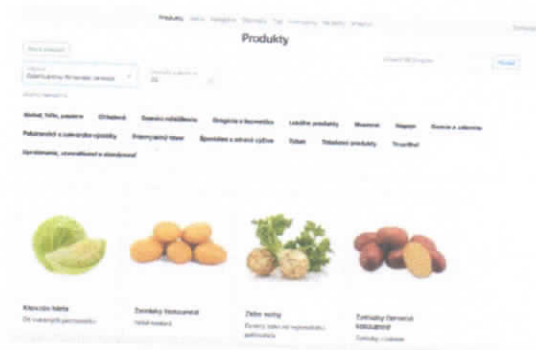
Produkty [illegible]

Produkty

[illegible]

Zemiaky Nitrianske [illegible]

Alkohol, Tofu, pečivo | Ovocie | Domáce výrobky | Drogéria a kozmetika | Lokálne produkty | Mäso | Nápoje | Ovocie a zelenina | Pekárenské a cukrárske výrobky | Prírodné | Špeciálna a zdravá výživa | Syry | Slovenské produkty | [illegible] | Spotrebné, ochladené a mrazené

Kapusta biela

Zemiaky Nitrianske

Zeler koreň

Zemiaky červené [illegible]